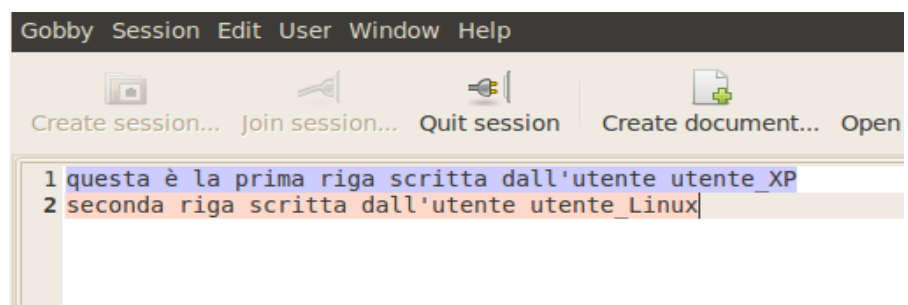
Gobby Session Edit User Window Help

Create session... Join session... Quit session Create document... Open

1 questa è la prima riga scritta dall'utente utente_XP
2 seconda riga scritta dall'utente utente_Linux